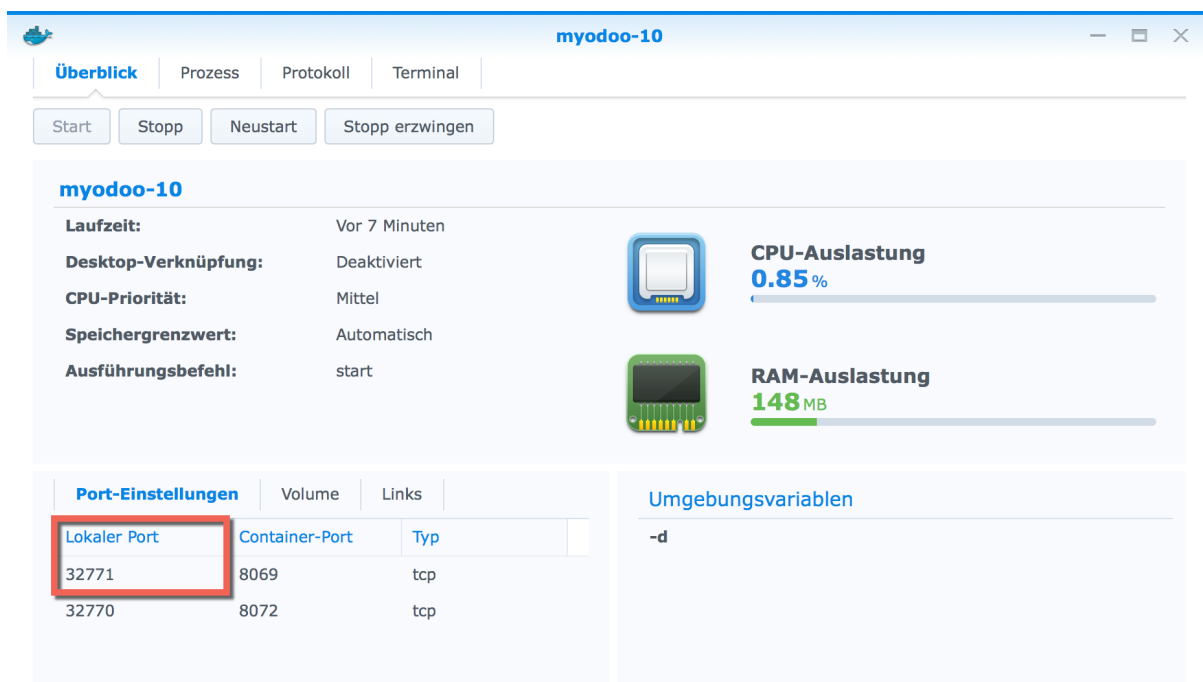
myodoo-10

Überblick | Prozess | Protokoll | Terminal

Start | Stopp | Neustart | Stopp erzwingen

myodoo-10

Laufzeit: Vor 7 Minuten
Desktop-Verknüpfung: Deaktiviert
CPU-Priorität: Mittel
Speichergrenzwert: Automatisch
Ausführungsbefehl: start

CPU-Auslastung
0.85 %

RAM-Auslastung
148 MB

Port-Einstellungen | Volume | Links

| Lokaler Port | Container-Port | Typ |
|---|---|---|
| 32771 | 8069 | tcp |
| 32770 | 8072 | tcp |

Umgebungsvariablen

-d